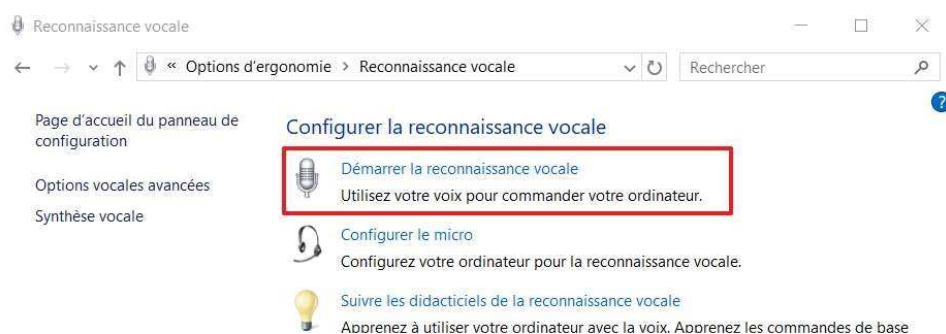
Reconnaissance vocale

« Options d'ergonomie > Reconnaissance vocale

Rechercher

Page d'accueil du panneau de configuration

Options vocales avancées

Synthèse vocale

Configurer la reconnaissance vocale

Démarrer la reconnaissance vocale
Utilisez votre voix pour commander votre ordinateur.

Configurer le micro
Configurez votre ordinateur pour la reconnaissance vocale.

Suivre les didacticiels de la reconnaissance vocale
Apprenez à utiliser votre ordinateur avec la voix. Apprenez les commandes de base